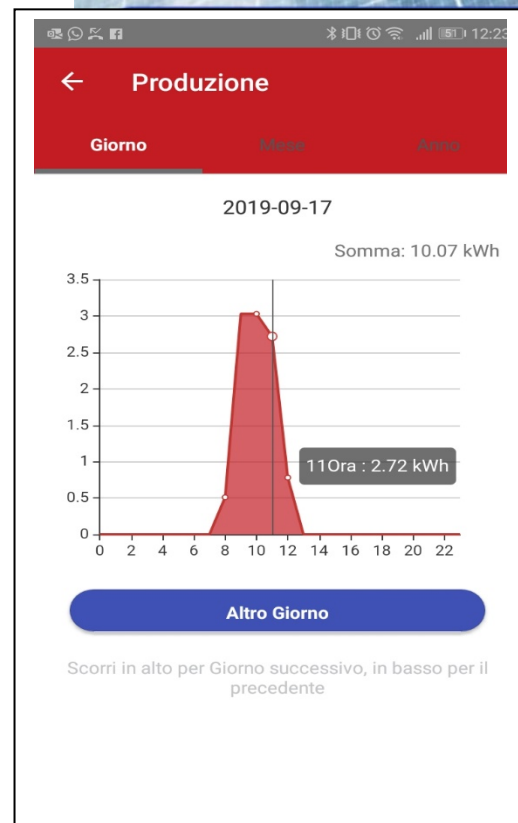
51 12:23

←

Produzione

Giorno

Mese

Anno

2019-09-17

Somma: 10.07 kWh

3.5
3
2.5
2
1.5
1
0.5
0

0 2 4 6 8 10 12 14 16 18 20 22

11Ora : 2.72 kWh

Altro Giorno

Scorri in alto per Giorno successivo, in basso per il precedente